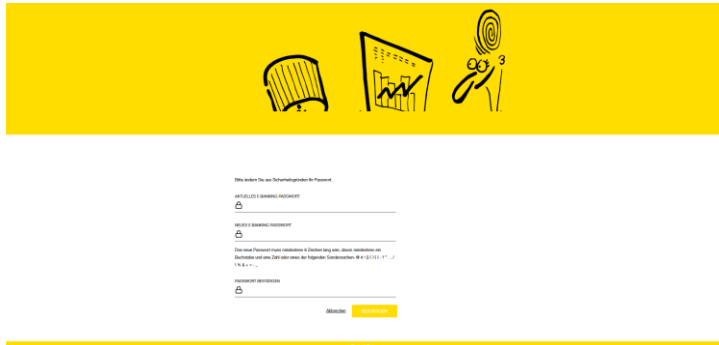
Bitte ändern Sie aus Sicherheitsgründen Ihr Passwort.

AKTUELLES E-BANKING PASSWORT

NEUES E-BANKING PASSWORT

Das neue Passwort muss mindestens 8 Zeichen lang sein, davon mindestens ein Buchstabe und eine Zahl oder eines der folgenden Sonderzeichen: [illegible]

PASSWORT BESTÄTIGEN

Abbrechen

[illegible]